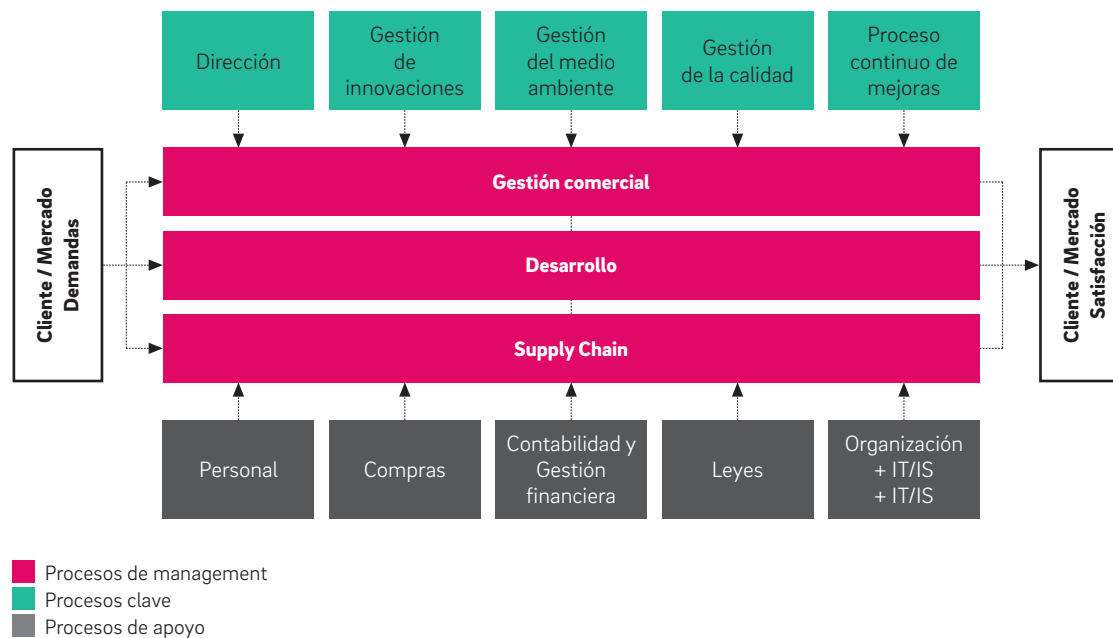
Dirección

Gestión de innovaciones

Gestión del medio ambiente

Gestión de la calidad

Proceso continuo de mejoras

Cliente / Mercado
Demandas

Gestión comercial

Desarrollo

Supply Chain

Cliente / Mercado
Satisfacción

Personal

Compras

Contabilidad y Gestión financiera

Leyes

Organización + IT/IS + IT/IS

Procesos de management
Procesos clave
Procesos de apoyo